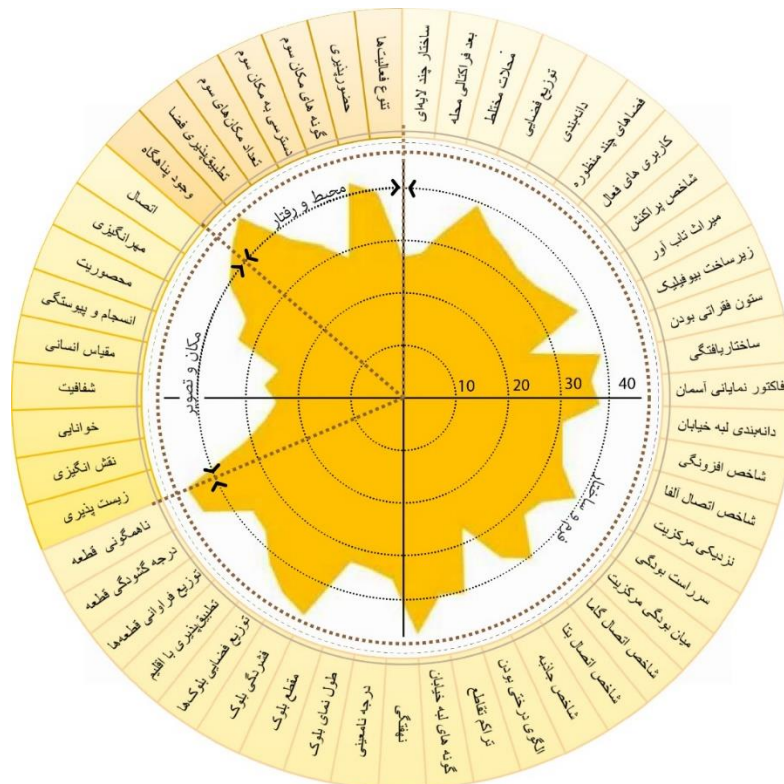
ساختار چند لایه‌ای
بعد فراکالبدی محله
محلات مختلط
توزیع فضایی
دانه‌بندی
فضاهای چند منظوره
کاربری های فعال
شاخص پراکنش
میراث تاب آور
زیرساخت بیوفیلیک
ستون فقراتی بودن
ساختاریافتگی
فاکتور نمایانی آسمان
دانه‌بندی لبه خیابان
شاخص افزونگی
شاخص اتصال آلفا
نزدیکی مرکزیت
سرراست بودگی
میان بودگی مرکزیت
شاخص اتصال گاما
شاخص اتصال بتا
شاخص حلقه
الگوی درختی بودن
تراکم تقاطع
گونه های لبه خیابان
نفوذپذیری
درجه ناهمگنی
طول نمای بلوک
مقطع بلوک
قطرنگی بلوک
توزیع فضایی بلوک‌ها
تطبیق‌پذیری با اقلیم
توزیع فراوانی قطعه‌ها
درجه گشودگی قطعه
ناهمگونی قطعه
زیست پذیری
نقش انگیزی
خوانایی
شفافیت
مقیاس انسانی
انسجام و پیوستگی
محصوریت
مهرانگیزی
اتصال
وجود پناهگاه
تطبیق‌پذیری فضا
تعداد مکان‌های سوم
دسترسی به مکان سوم
گونه های مکان سوم
حضورپذیری
تنوع فعالیت‌ها
محیط و رفتار
مکان و تصویر
ساختار و الگو
10
20
30
40